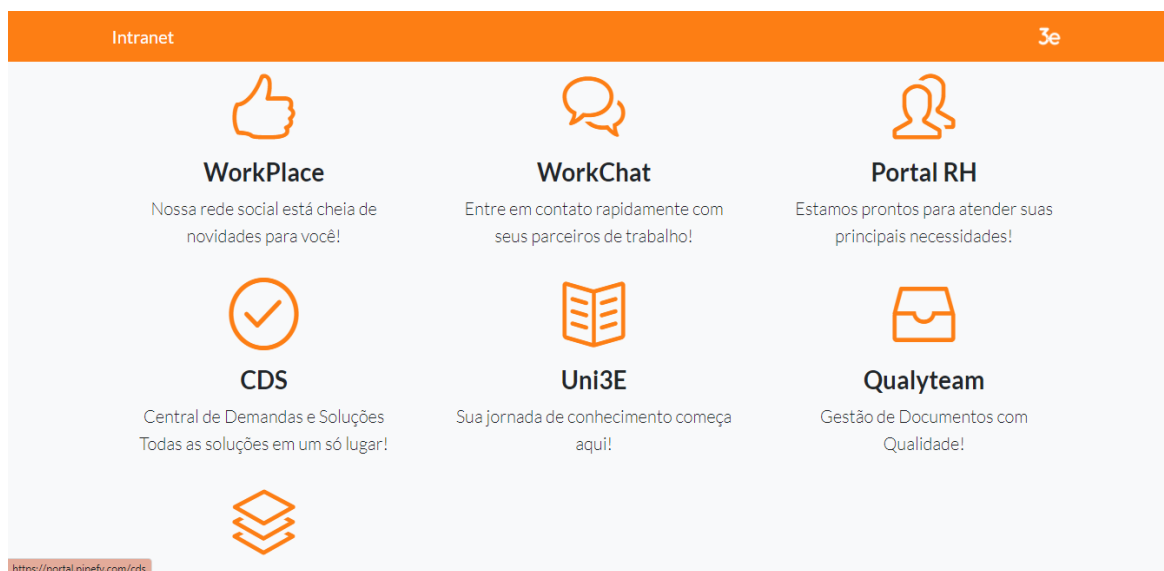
Intranet

3e

WorkPlace

Nossa rede social está cheia de novidades para você!

WorkChat

Entre em contato rapidamente com seus parceiros de trabalho!

Portal RH

Estamos prontos para atender suas principais necessidades!

CDS

Central de Demandas e Soluções Todas as soluções em um só lugar!

Uni3E

Sua jornada de conhecimento começa aqui!

Qualyteam

Gestão de Documentos com Qualidade!

https://portal.pipefy.com/cds